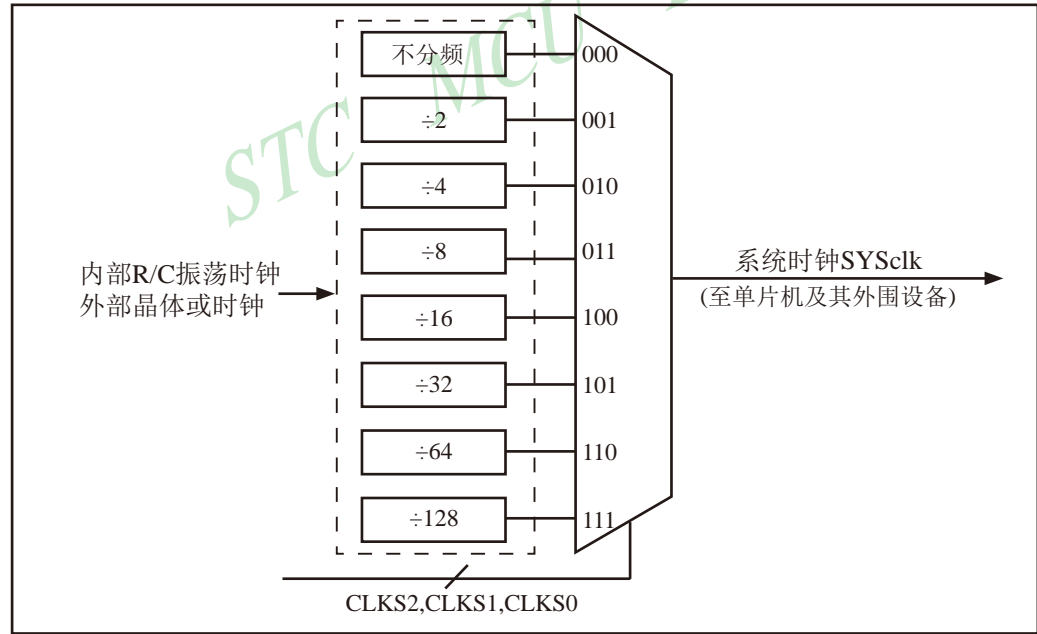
STC MCU

不分频

$\div 2$

$\div 4$

$\div 8$

$\div 16$

$\div 32$

$\div 64$

$\div 128$

000

001

010

011

100

101

110

111

内部R/C振荡时钟
外部晶体或时钟

系统时钟SYSclk
(至单片机及其外围设备)

CLKS2,CLKS1,CLKS0